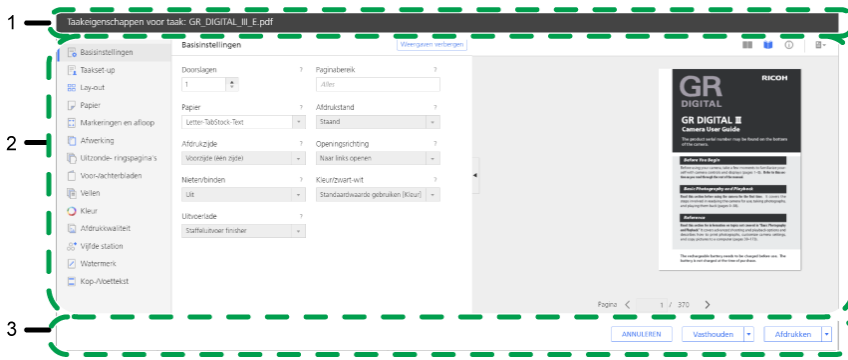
1
Taakeigenschappen voor taak: GR_DIGITAL_III_E.pdf

2
Basisinstellingen
Taakset-up
Lay-out
Papier
Markeringen en afloop
Afwerking
Uitzonde- ringspagina's
Voor-/achterbladen
Vellen
Kleur
Afdrukkwaliteit
Vijfde station
Watermerk
Kop-/voettekst

Basisinstellingen
Weergaven verbergen

Doorslagen ?
1

Paginabereik ?
Alles

Papier ?
Letter-TabStock-Text

Afdrukstand ?
Staand

Afdrukzijde ?
Voorzijde (één zijde)

Openingsrichting ?
Naar links openen

Nieten/binden ?
Uit

Kleur/zwart-wit ?
Standaardwaarde gebruiken [Kleur]

Uitvoerlade ?
Staffeluitvoer finisher

GR
DIGITAL
RICOH
GR DIGITAL III
Camera User Guide
Before You Begin
Basic Photography and Playback
Reference

Pagina 1 / 370

3
ANNULEREN
Vasthouden
Afdrukken